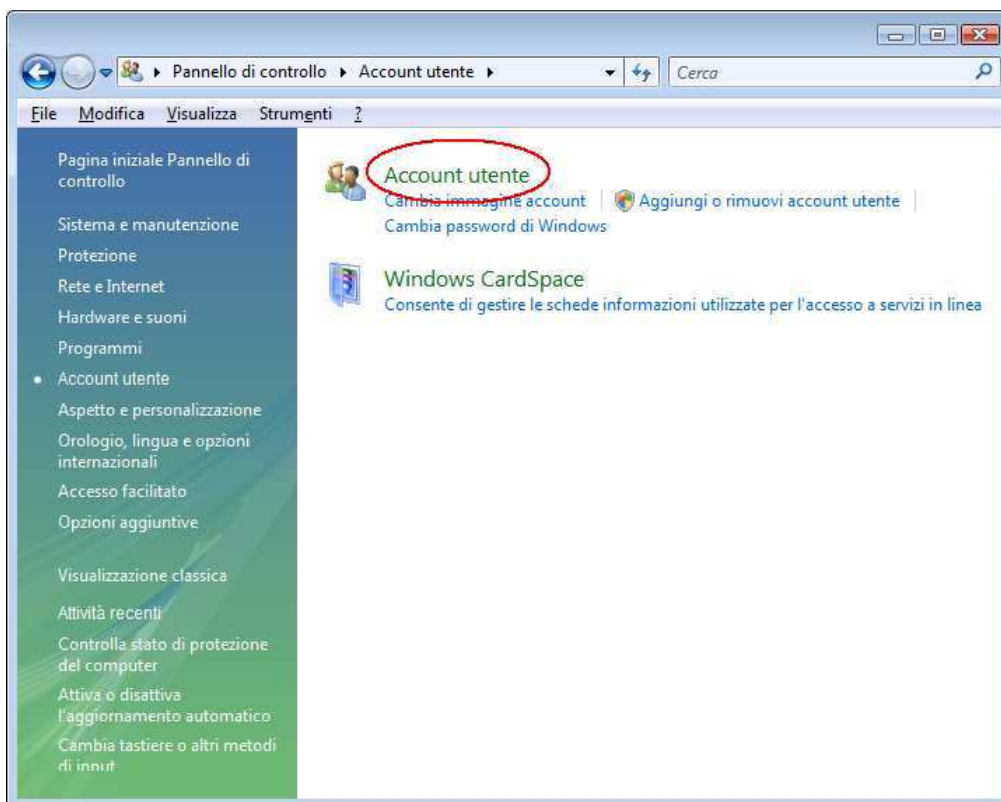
Pannello di controllo ▸ Account utente ▸

Cerca

File Modifica Visualizza Strumenti ?

Pagina iniziale Pannello di controllo

Sistema e manutenzione

Protezione

Rete e Internet

Hardware e suoni

Programmi

Account utente

Aspetto e personalizzazione

Orologio, lingua e opzioni internazionali

Accesso facilitato

Opzioni aggiuntive

Visualizzazione classica

Attività recenti

Controlla stato di protezione del computer

Attiva o disattiva l'aggiornamento automatico

Cambia tastiere o altri metodi di input

Account utente

Cambia immagine account | Aggiungi o rimuovi account utente |

Cambia password di Windows

Windows CardSpace

Consente di gestire le schede informazioni utilizzate per l'accesso a servizi in linea